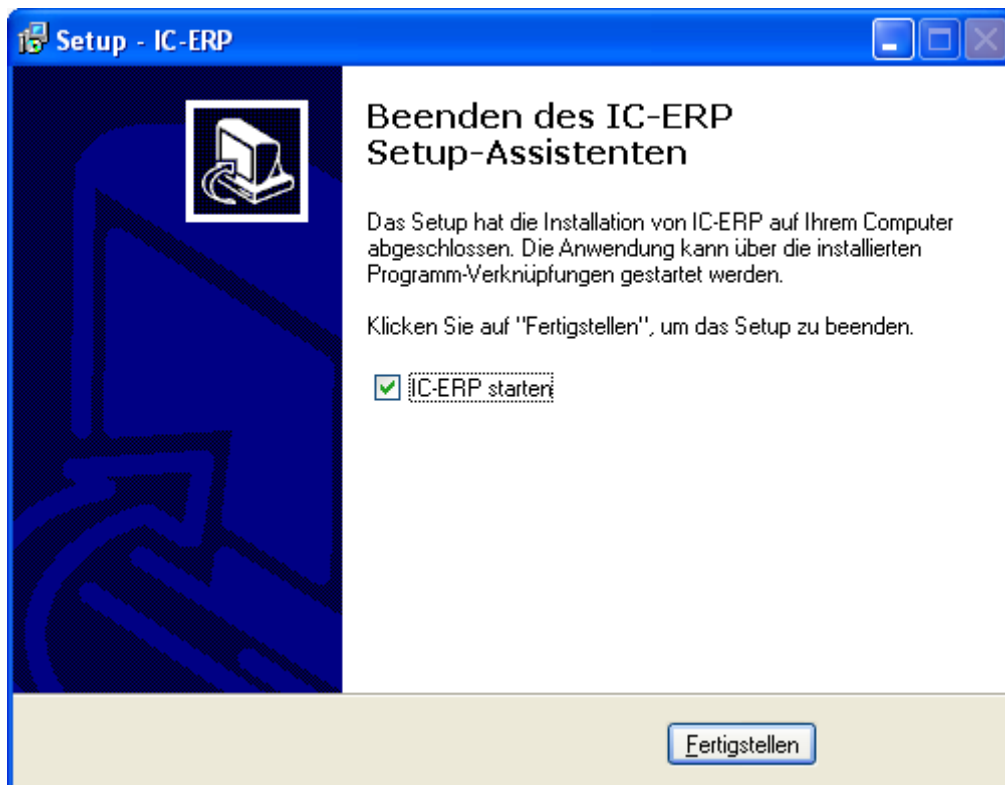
Setup - IC-ERP

Beenden des IC-ERP Setup-Assistenten

Das Setup hat die Installation von IC-ERP auf Ihrem Computer abgeschlossen. Die Anwendung kann über die installierten Programm-Verknüpfungen gestartet werden.

Klicken Sie auf "Fertigstellen", um das Setup zu beenden.

IC-ERP starten

Fertigstellen